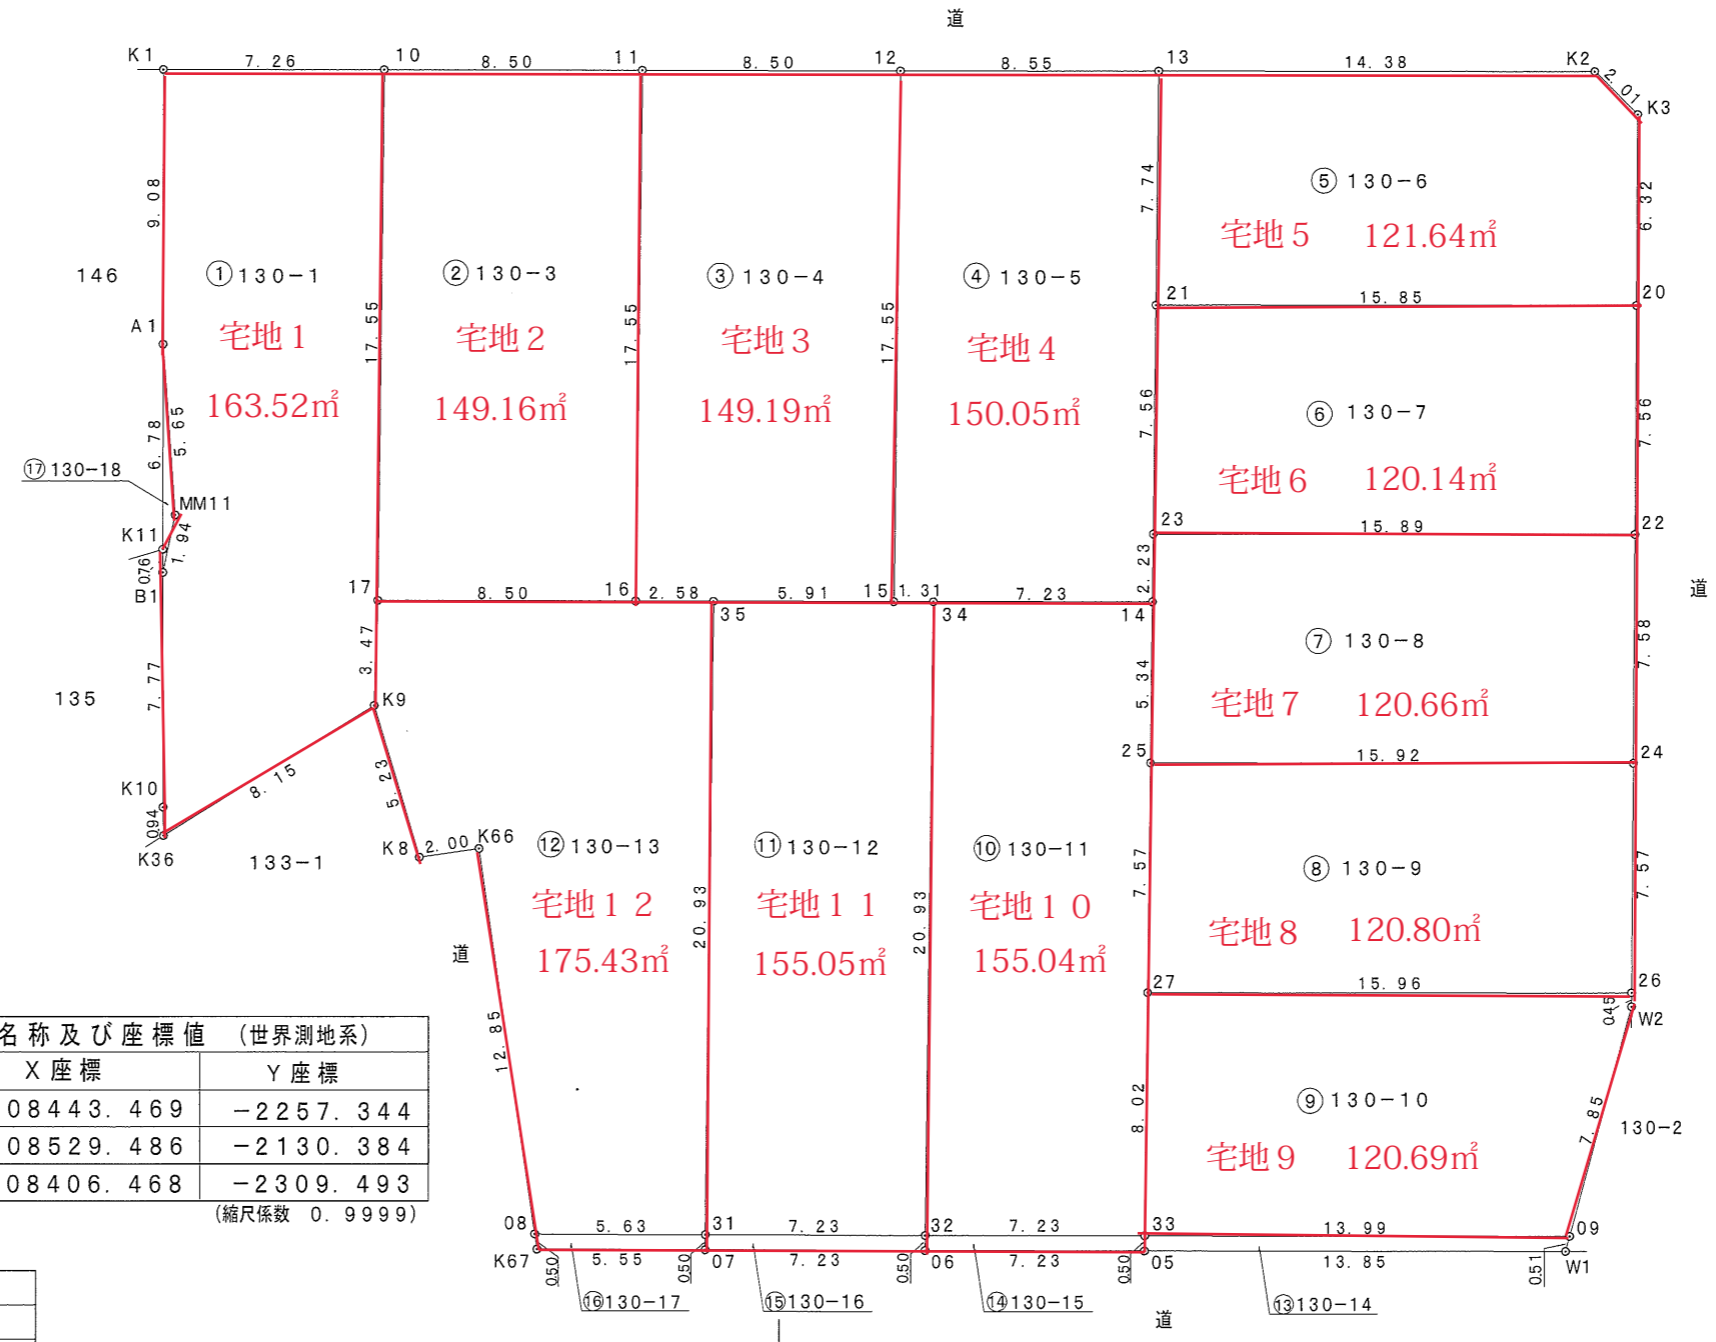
道

K1 7.26 10 8.50 11 8.50 12 8.55 13 14.38 K2 2.01 K3

9.08

146

①130−1
宅地1
163.52㎡

A1

②130−3
宅地2
149.16㎡

③130−4
宅地3
149.19㎡

④130−5
宅地4
150.05㎡

⑤130−6
宅地5 121.64㎡

7.74 6.32

21 15.85 20

17.55 17.55 17.55

⑥130−7
宅地6 120.14㎡

7.56 7.56

23 15.89 22

⑰130−18

6.78 5.65

MM11

K11 1.94

0.76

B1

17 8.50 16 2.58 5.91 15 1.31 7.23 14

35 34

2.23

道

⑦130−8
宅地7 120.66㎡

5.34 7.58

3.47

K9

135

7.77

8.15

5.23

25 15.92 24

K10

0.94

K36 133−1

K8 2.00 K66

⑫130−13
宅地12
175.43㎡

⑪130−12
宅地11
155.05㎡

⑩130−11
宅地10
155.04㎡

⑧130−9
宅地8 120.80㎡

7.57 7.57

20.93 20.93

27 15.96 26

道

0.45 W2

| 名称及び座標値 | (世界測地系) |
|---|---|
| X座標 | Y座標 |
| 08443.469 | −2257.344 |
| 08529.486 | −2130.384 |
| 08406.468 | −2309.493 |

(縮尺係数 0.9999)

12.85

8.02

⑨130−10
宅地9 120.69㎡

7.85

130−2

08 5.63 31 7.23 32 7.23 33 13.99 09

K67 5.55 07 7.23 06 7.23 05 13.85 W1

0.50 0.50 0.50 0.50 0.51

⑯130−17 ⑮130−16 ⑭130−15 ⑬130−14

道